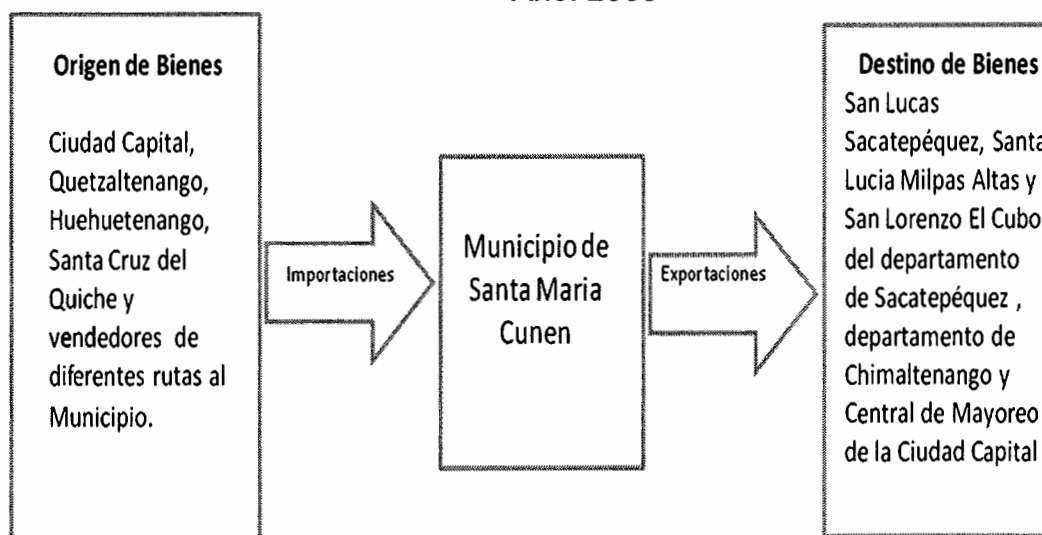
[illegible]

Origen de Bienes

Ciudad Capital, Quetzaltenango, Huehuetenango, Santa Cruz del Quiche y vendedores de diferentes rutas al Municipio.

Importaciones

Municipio de Santa Maria Cunen

Exportaciones

Destino de Bienes
San Lucas Sacatepéquez, Santa Lucia Milpas Altas y San Lorenzo El Cubo del departamento de Sacatepéquez , departamento de Chimaltenango y Central de Mayoreo de la Ciudad Capital